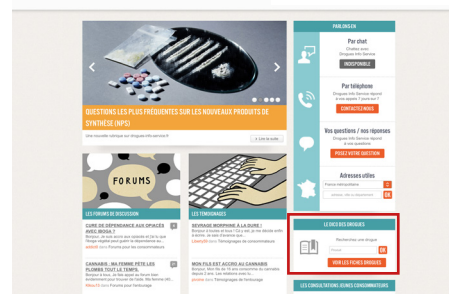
QUESTIONS LES PLUS FRÉQUENTES SUR LES NOUVEAUX PRODUITS DE SYNTHÈSE (NPS)

Une nouvelle rubrique sur drogues-info-service.fr

> Lire la suite

PARLONS EN

Par chat
Chattez avec Drogues Info Service
INDISPONIBLE

Par téléphone
Drogues Info Service répond à vos appels 7 jours sur 7
CONTACTEZ-NOUS

Vos questions / vos réponses
Drogues Info Service répond à vos questions
POSEZ VOTRE QUESTION

Adresses utiles
France métropolitaine
OK

FORUMS

LES FORUMS DE DISCUSSION

CURE DE DÉPENDANCE AUX OPIACÉS AVEC IBOGA ?
Bonjour, Je suis accro aux opiacés et je lis que l'iboga vaudrait peut guérir la dépendance au...
Forums pour les consommateurs

CANNABIS : MA FEMME PÈTE LES PLOMBS TOUT LE TEMPS.
Bonjour à tous, Je fais appel au forum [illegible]
Forums pour l'entourage

LES TÉMOIGNAGES

SEVRAGE MORPHINE À LA DURE !
Bonjour, je suis sous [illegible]
Témoignage de consommateurs

MON FILS EST ACCRO AU CANNABIS
Bonjour, Mon fils de 16 ans consomme du cannabis depuis 2 ans, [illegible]
Témoignage de l'entourage

LE DICO DES DROGUES
Rechercher une drogue
Produit
OK
VOIR LES FICHES DROGUES

LES CONSULTATIONS JEUNES CONSOMMATEURS